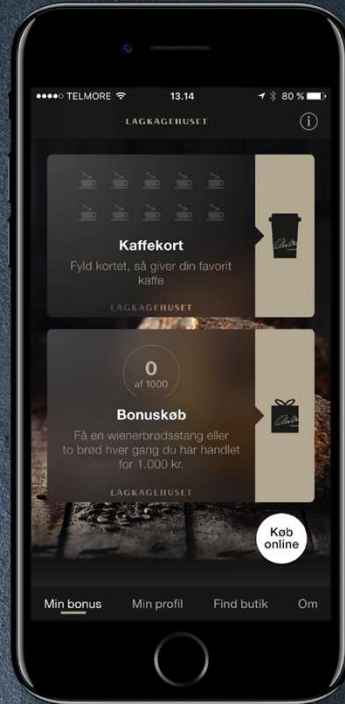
●●●●○ TELMORE 13.14 80 %

LAGKAGEHUSET

Kaffekort
Fyld kortet, så giver din favorit kaffe

LAGKAGEHUSET

0
af 1000

Bonuskøb
Få en wienerbrødsstang eller to brød hver gang du har handlet for 1.000 kr.

LAGKAGEHUSET

Køb online

Min bonus Min profil Find butik Om